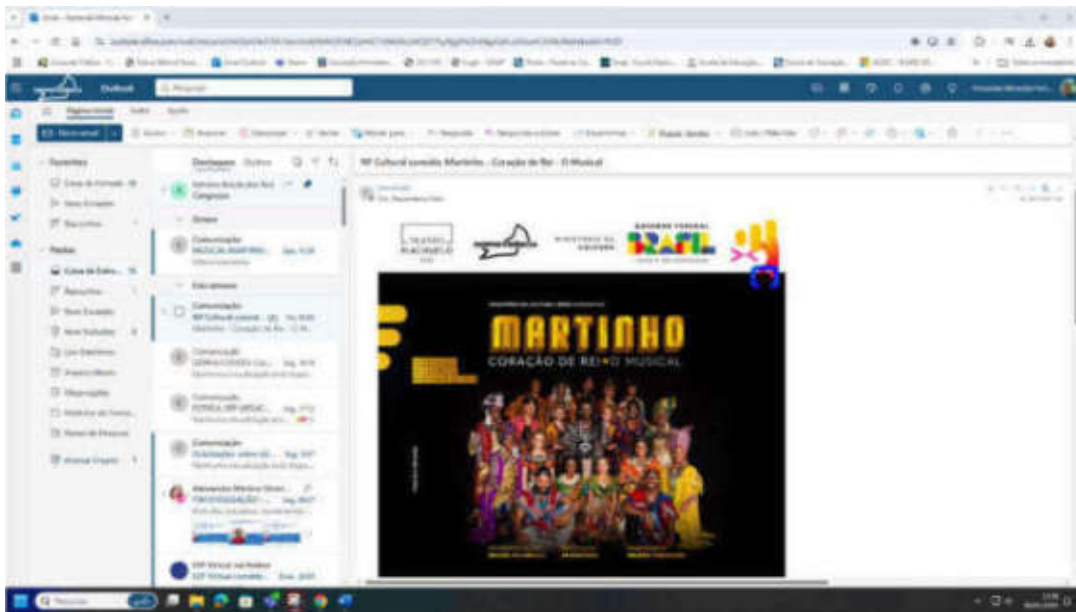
Outlook

Pesquisar

Página Inicial

Favoritos

Pastas

Caixa de Entrada

Itens Enviados

Rascunhos

Destaques

Outros

Comunicação

NP Cultural convida: Martinho - Coração de Rei - O Musical

MINISTÉRIO DA CULTURA

GOVERNO FEDERAL

BRASIL

MARTINHO

CORAÇÃO DE REI O MUSICAL